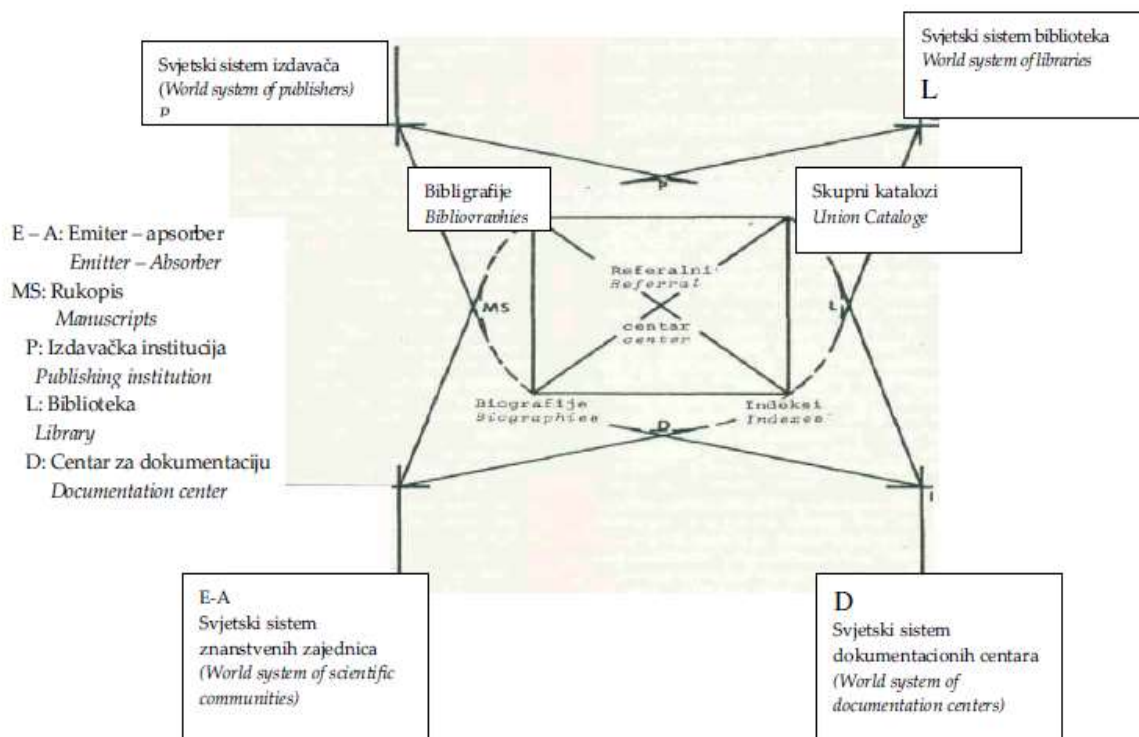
Svjetski sistem izdavača
(World system of publishers)
P

Svjetski sistem biblioteka
World system of libraries
L

P

Bibligrafije
Biblioqraphies

Skupni katalozi
Union Cataloge

E – A: Emiter – apsorber
Emitter – Absorber
MS: Rukopis
Manuscripts
P: Izdavačka institucija
Publishing institution
L: Biblioteka
Library
D: Centar za dokumentaciju
Documentation center

MS

Referalni
Referral
centar
center

L

Biografije
Biographies

Indeksi
Indexes

D

E-A
Svjetski sistem znanstvenih zajednica
(World system of scientific communities)

D
Svjetski sistem dokumentacionih centara
(World system of documentation centers)